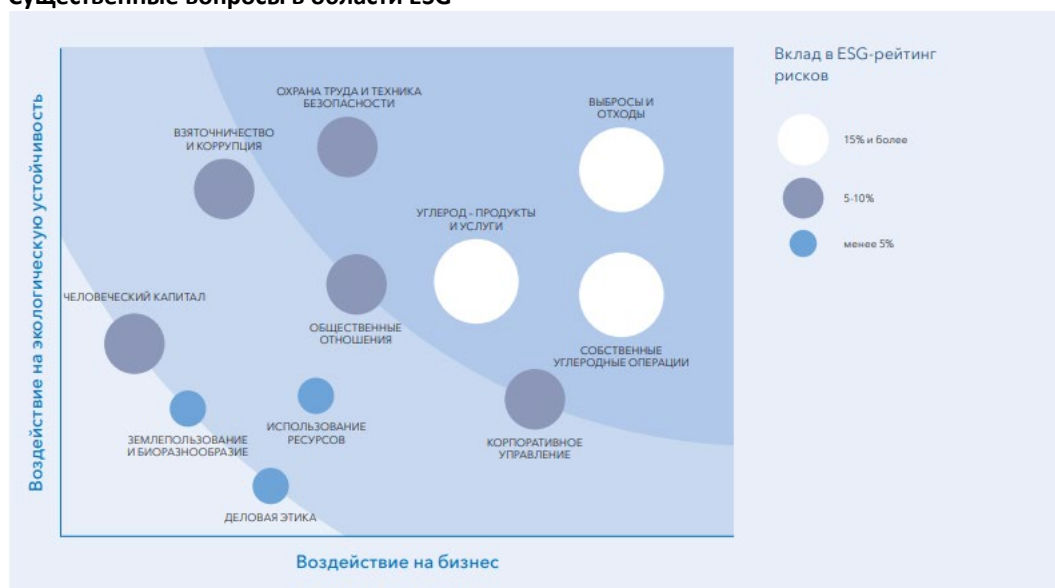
Существенные вопросы в области ESG

Воздействие на экологическую устойчивость

ОХРАНА ТРУДА И ТЕХНИКА БЕЗОПАСНОСТИ

ВЗЯТОЧНИЧЕСТВО И КОРРУПЦИЯ

ВЫБРОСЫ И ОТХОДЫ

УГЛЕРОД - ПРОДУКТЫ И УСЛУГИ

ЧЕЛОВЕЧЕСКИЙ КАПИТАЛ

ОБЩЕСТВЕННЫЕ ОТНОШЕНИЯ

СОБСТВЕННЫЕ УГЛЕРОДНЫЕ ОПЕРАЦИИ

ИСПОЛЬЗОВАНИЕ РЕСУРСОВ

ЗЕМЛЕПОЛЬЗОВАНИЕ И БИОРАЗНООБРАЗИЕ

КОРПОРАТИВНОЕ УПРАВЛЕНИЕ

ДЕЛОВАЯ ЭТИКА

Воздействие на бизнес

Вклад в ESG-рейтинг рисков

15% и более

5-10%

менее 5%